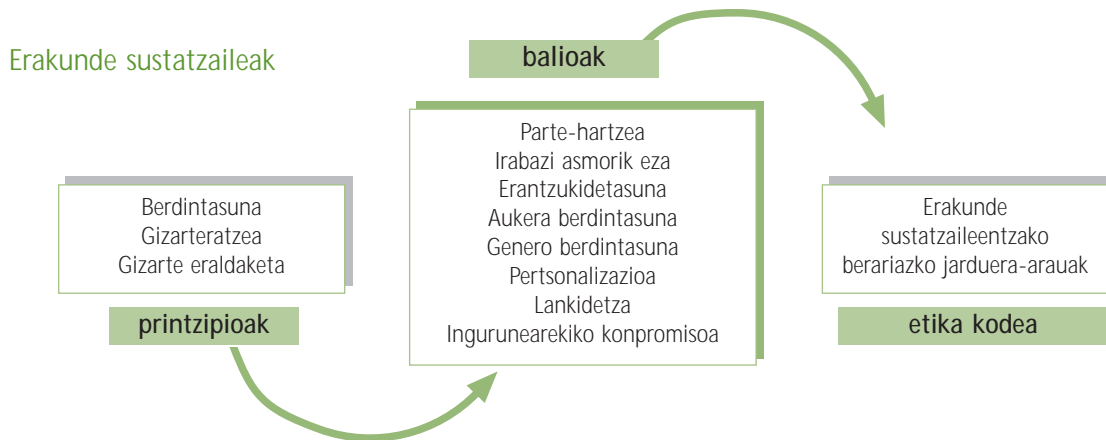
Erakunde sustatzaileak

balioak

Berdintasuna
Gizarteratzea
Gizarte eraldaketa

printzipioak

Parte-hartzea
Irabazi asmorik eza
Erantzukidetasuna
Aukera berdintasuna
Genero berdintasuna
Pertsonalizazioa
Lankidetza
Ingurunearekiko konpromisoa

Erakunde sustatzaileentzako berariazko jarduera-arauak

etika kodea